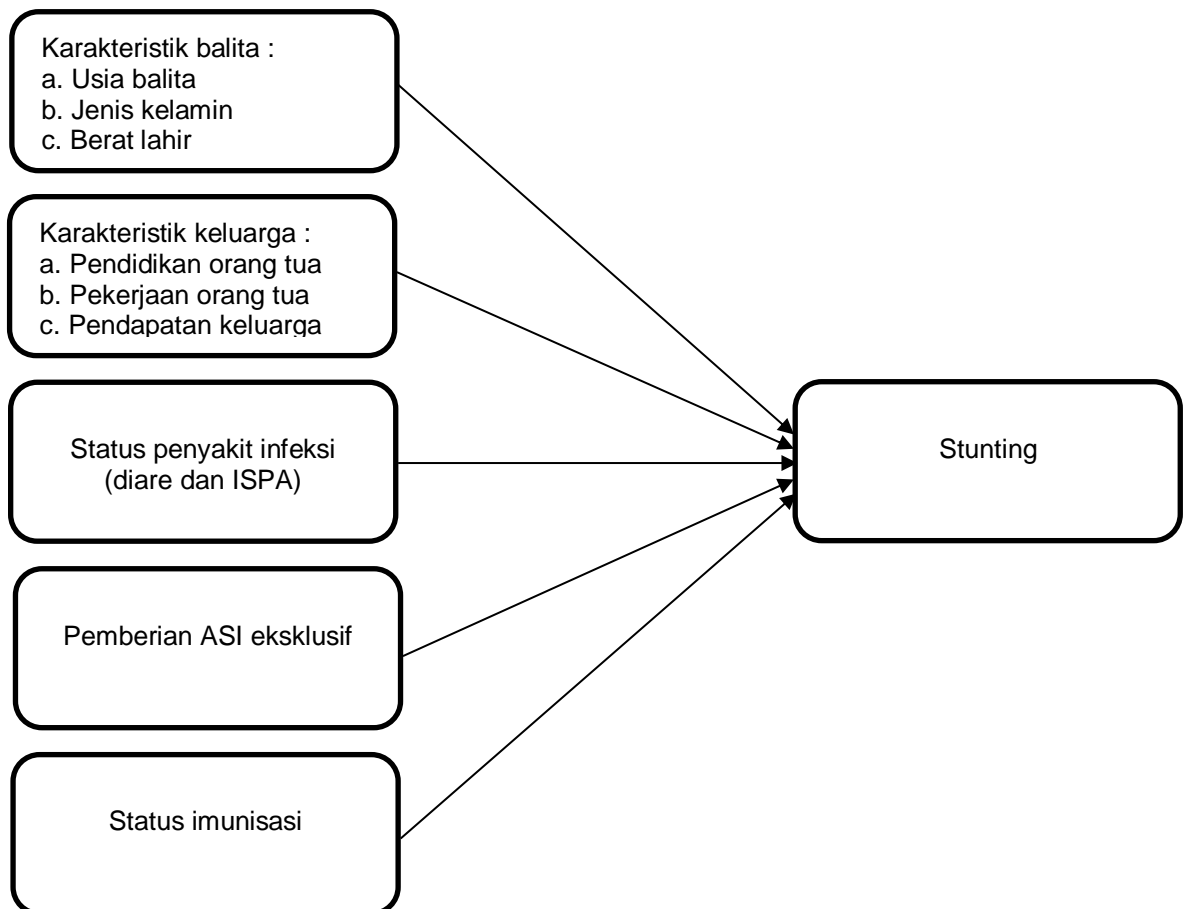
Karakteristik balita :
a. Usia balita
b. Jenis kelamin
c. Berat lahir

Karakteristik keluarga :
a. Pendidikan orang tua
b. Pekerjaan orang tua
c. Pendapatan keluarga

Status penyakit infeksi (diare dan ISPA)

Pemberian ASI eksklusif

Status imunisasi

Stunting